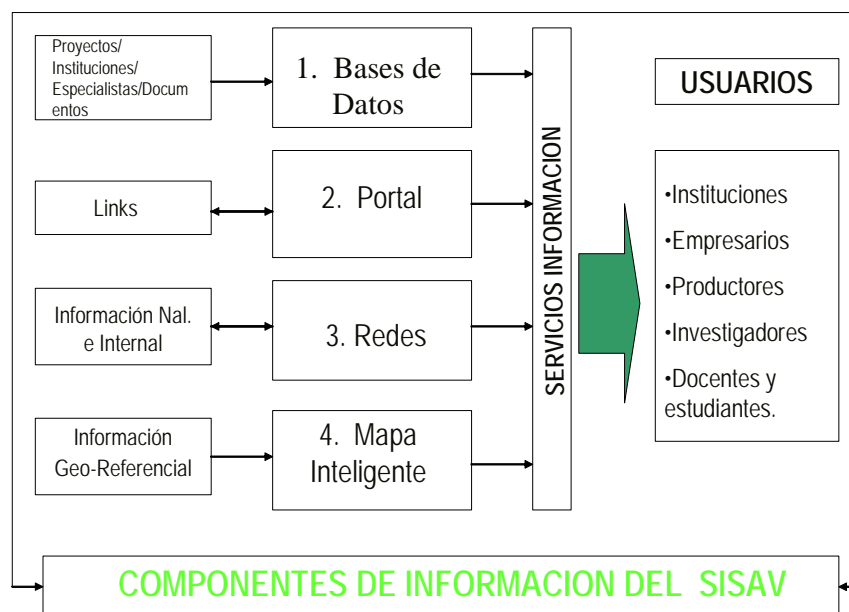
Proyectos/ Instituciones/ Especialistas/Documentos

1. Bases de Datos

USUARIOS

Links

2. Portal

SERVICIOS INFORMACION

•Instituciones
•Empresarios
•Productores
•Investigadores
•Docentes y estudiantes.

Información Nal. e Internal

3. Redes

Información Geo-Referencial

4. Mapa Inteligente

COMPONENTES DE INFORMACION DEL SISAV